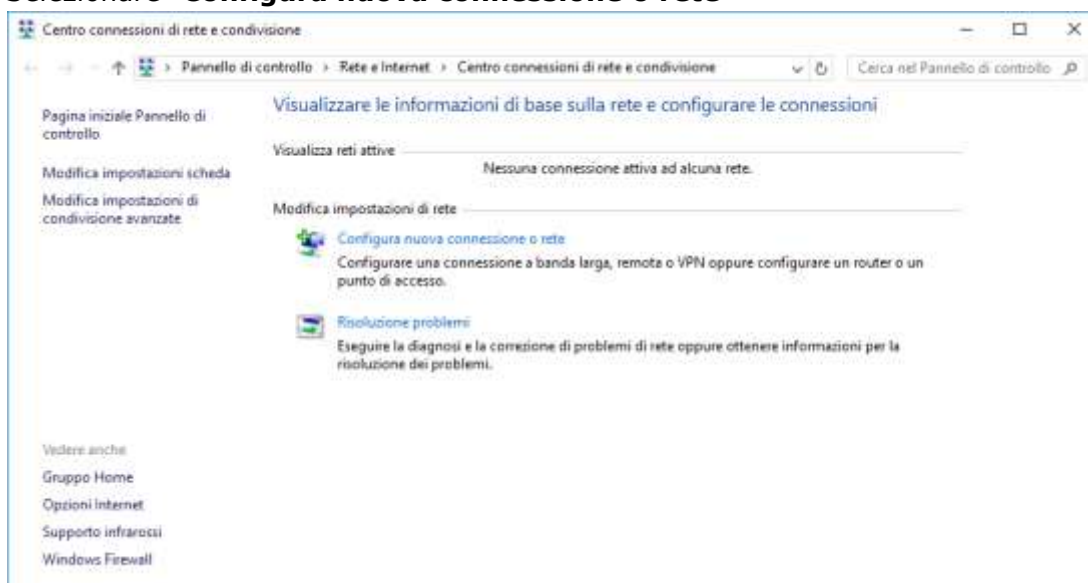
Selezionare "Configura nuova connessione o rete"

Centro connessioni di rete e condivisione

Pannello di controllo › Rete e Internet › Centro connessioni di rete e condivisione

Cerca nel Pannello di controllo

Pagina iniziale Pannello di controllo

Modifica impostazioni scheda

Modifica impostazioni di condivisione avanzate

Visualizzare le informazioni di base sulla rete e configurare le connessioni

Visualizza reti attive

Nessuna connessione attiva ad alcuna rete.

Modifica impostazioni di rete

Configura nuova connessione o rete

Configurare una connessione a banda larga, remota o VPN oppure configurare un router o un punto di accesso.

Risoluzione problemi

Eseguire la diagnosi e la correzione di problemi di rete oppure ottenere informazioni per la risoluzione dei problemi.

Vedere anche

Gruppo Home

Opzioni Internet

Supporto infrarossi

Windows Firewall